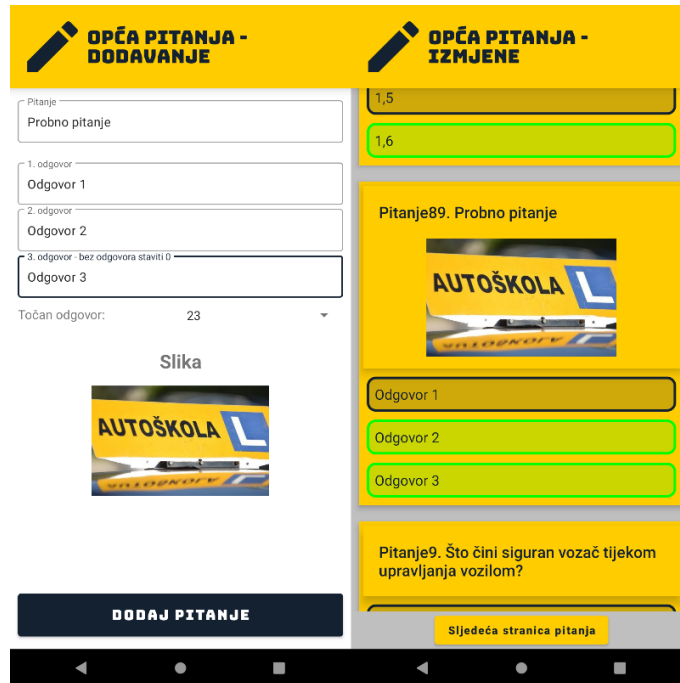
OPĆA PITANJA - DODAVANJE

Pitanje
Probno pitanje

1. odgovor
Odgovor 1

2. odgovor
Odgovor 2

3. odgovor - bez odgovora staviti 0
Odgovor 3

Točan odgovor: 23

Slika

AUTOŠKOLA L

DODAJ PITANJE

OPĆA PITANJA - IZMJENE

1,5

1,6

Pitanje89. Probno pitanje

AUTOŠKOLA L

Odgovor 1

Odgovor 2

Odgovor 3

Pitanje9. Što čini siguran vozač tijekom upravljanja vozilom?

Sljedeća stranica pitanja